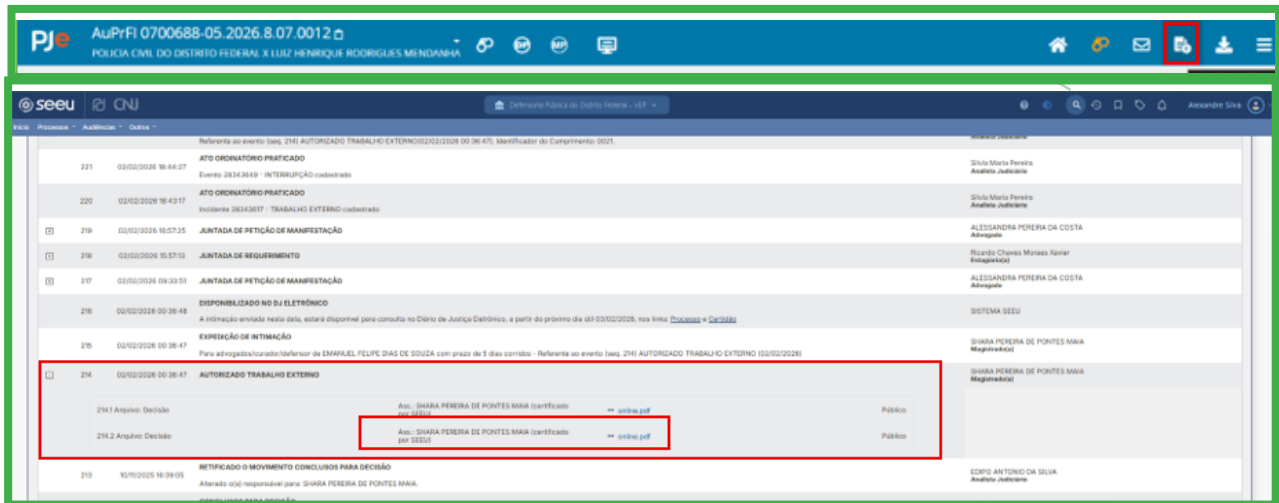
PJe AuPrFl 0700688-05.2026.8.07.0012
POLICIA CIVIL DO DISTRITO FEDERAL X LUIZ HENRIQUE RODRIGUES MENDANHA

seeu CNJ
Defensoria Pública do Distrito Federal - VEP
Alexandre Silva
Início Processos Audiências Outros

Referente ao evento (seq. 214) AUTORIZADO TRABALHO EXTERNO(02/02/2026 00:36:47). Identificador do Cumprimento: 0021.
Analista Judiciário

| | | | | |
|---|---|---|---|---|
| | 221 | 02/02/2026 18:44:27 | ATO ORDINATÓRIO PRATICADO Evento 28343649 - INTERRUPÇÃO cadastrado | Silvia Maria Pereira Analista Judiciário |
| | 220 | 02/02/2026 18:43:17 | ATO ORDINATÓRIO PRATICADO Incidente 28343617 - TRABALHO EXTERNO cadastrado | Silvia Maria Pereira Analista Judiciário |
| | 219 | 02/02/2026 16:57:25 | JUNTADA DE PETIÇÃO DE MANIFESTAÇÃO | ALESSANDRA PEREIRA DA COSTA Advogado |
| | 218 | 02/02/2026 15:57:13 | JUNTADA DE REQUERIMENTO | Ricardo Chaves Moraes Xavier Estagiário(a) |
| | 217 | 02/02/2026 09:33:51 | JUNTADA DE PETIÇÃO DE MANIFESTAÇÃO | ALESSANDRA PEREIRA DA COSTA Advogado |
| | 216 | 02/02/2026 00:36:48 | DISPONIBILIZADO NO DJ ELETRÔNICO A intimação enviada nesta data, estará disponível para consulta no Diário de Justiça Eletrônico, a partir do próximo dia útil 03/02/2026, nos links Processo e Certidão | SISTEMA SEEU |
| | 215 | 02/02/2026 00:36:47 | EXPEDIÇÃO DE INTIMAÇÃO Para advogados/curador/defensor de EMANUEL FELIPE DIAS DE SOUZA com prazo de 5 dias corridos - Referente ao evento (seq. 214) AUTORIZADO TRABALHO EXTERNO (02/02/2026) | SHARA PEREIRA DE PONTES MAIA Magistrado(a) |
| | 214 | 02/02/2026 00:36:47 | AUTORIZADO TRABALHO EXTERNO | SHARA PEREIRA DE PONTES MAIA Magistrado(a) |

214.1 Arquivo: Decisão — Ass.: SHARA PEREIRA DE PONTES MAIA (certificado por SEEU) — online.pdf — Público
214.2 Arquivo: Decisão — Ass.: SHARA PEREIRA DE PONTES MAIA (certificado por SEEU) — online.pdf — Público

| | 213 | 10/11/2025 16:39:05 | RETIFICADO O MOVIMENTO CONCLUSOS PARA DECISÃO Alterado o(a) responsável para: SHARA PEREIRA DE PONTES MAIA. | EDIPO ANTONIO DA SILVA Analista Judiciário |